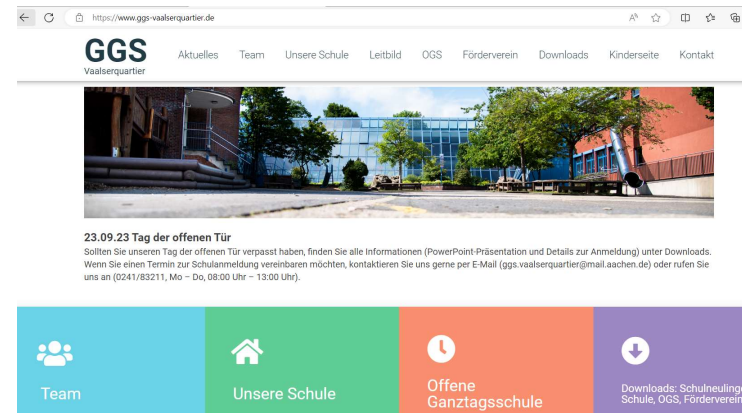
https://www.ggs-vaalserquartier.de

GGS
Vaalserquartier

Aktuelles Team Unsere Schule Leitbild OGS Förderverein Downloads Kinderseite Kontakt

23.09.23 Tag der offenen Tür
Sollten Sie unseren Tag der offenen Tür verpasst haben, finden Sie alle Informationen (PowerPoint-Präsentation und Details zur Anmeldung) unter Downloads. Wenn Sie einen Termin zur Schulanmeldung vereinbaren möchten, kontaktieren Sie uns gerne per E-Mail (ggs.vaalserquartier@mail.aachen.de) oder rufen Sie uns an (0241/83211, Mo – Do, 08:00 Uhr – 13:00 Uhr).

Team

Unsere Schule

Offene Ganztagsschule

Downloads: Schulneulinge, Schule, OGS, Förderverein